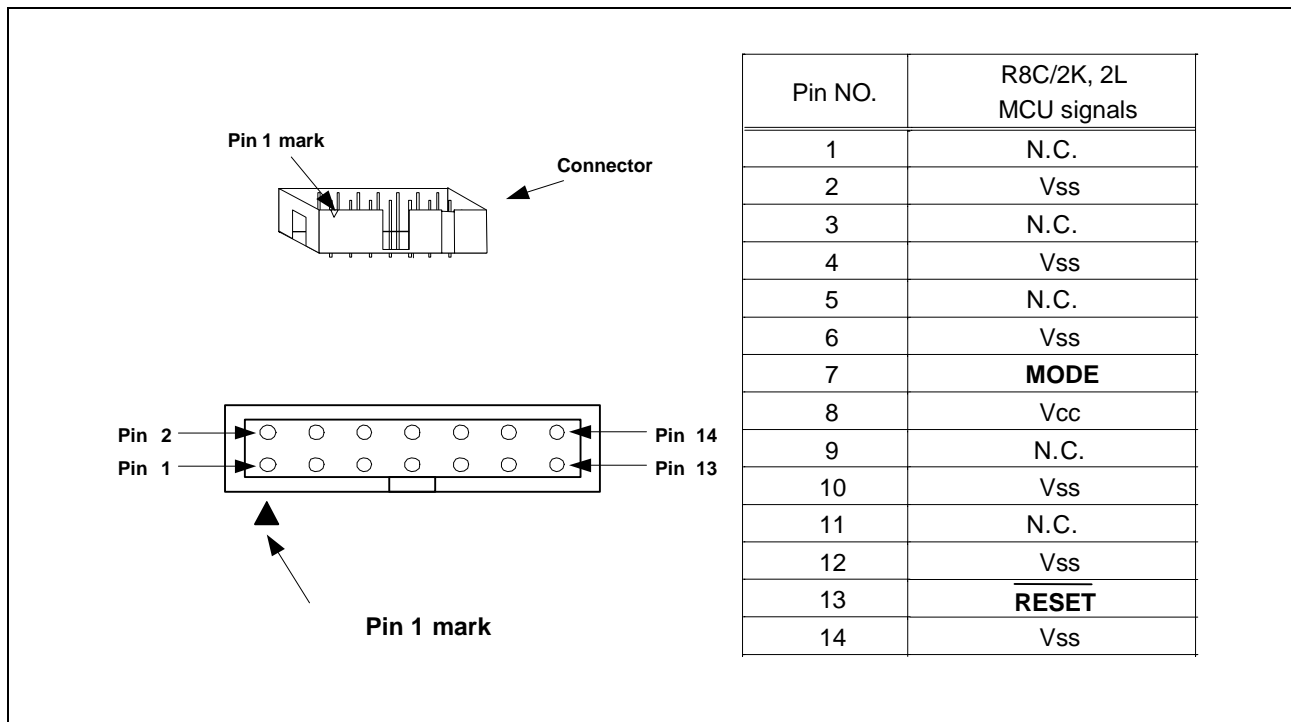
Pin 1 mark

Connector

Pin 2

Pin 1

Pin 14

Pin 13

Pin 1 mark

| Pin NO. | R8C/2K, 2L MCU signals |
|---|---|
| 1 | N.C. |
| 2 | Vss |
| 3 | N.C. |
| 4 | Vss |
| 5 | N.C. |
| 6 | Vss |
| 7 | MODE |
| 8 | Vcc |
| 9 | N.C. |
| 10 | Vss |
| 11 | N.C. |
| 12 | Vss |
| 13 | $\overline{\text{RESET}}$ |
| 14 | Vss |